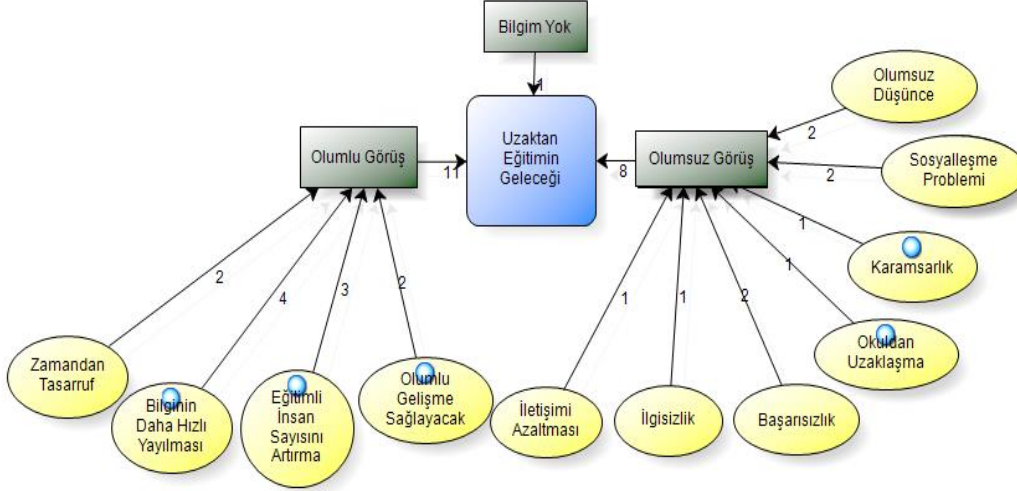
Bilgim Yok

1

Uzaktan Eğitimin Geleceği

Olumlu Görüş

11

Olumsuz Görüş

8

Olumsuz Düşünce

2

Sosyalleşme Problemi

2

1

Karamsarlık

1

Okuldan Uzaklaşma

2

Zamandan Tasarruf

4

Bilginin Daha Hızlı Yayılması

3

Eğitimli İnsan Sayısını Artırma

2

Olumlu Gelişme Sağlayacak

1

İletişimi Azaltması

1

İlgisizlik

2

Başarısızlık